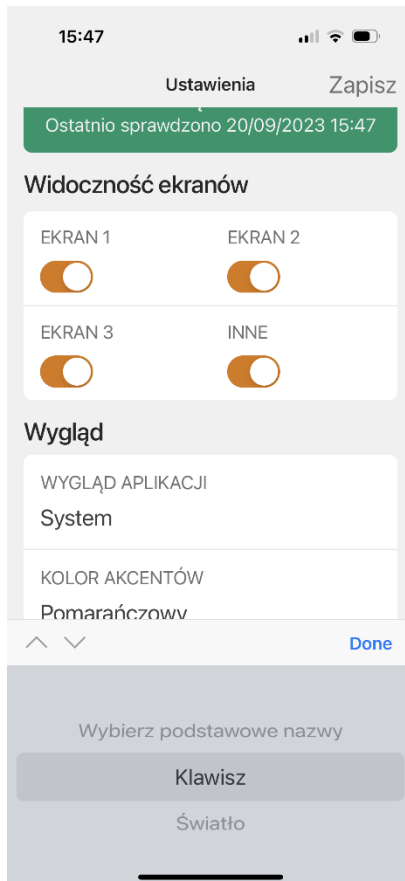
15:47

Ustawienia

Zapisz

Ostatnio sprawdzono 20/09/2023 15:47

Widoczność ekranów

EKRAN 1

EKRAN 2

EKRAN 3

INNE

Wygląd

WYGLĄD APLIKACJI

System

KOLOR AKCENTÓW

Pomarańczowy

Done

Wybierz podstawowe nazwy

Klawisz

Światło